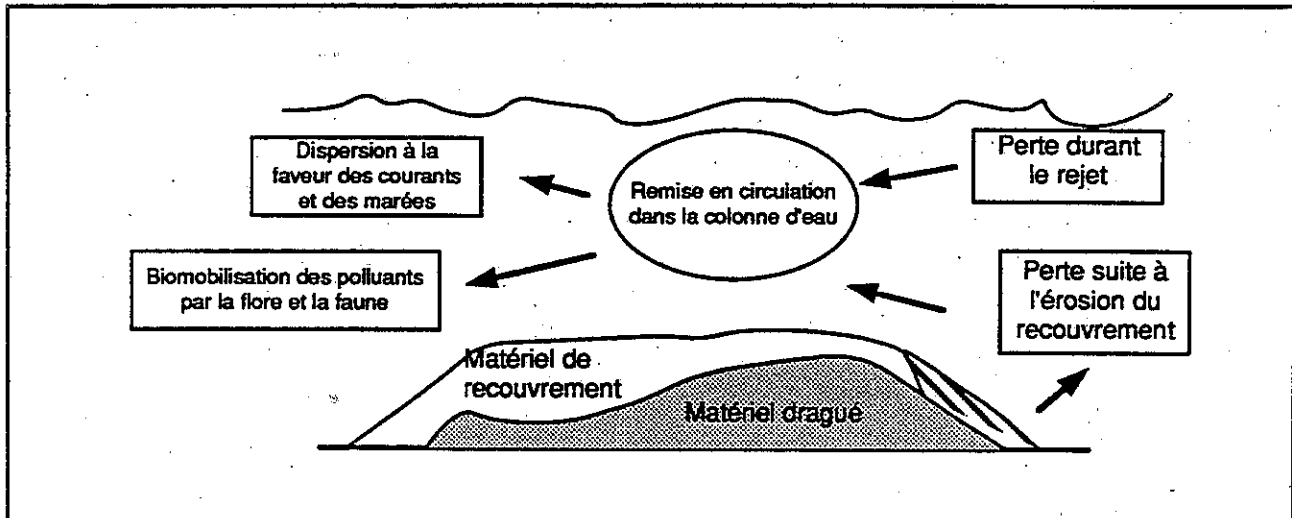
Dispersion à la faveur des courants et des marées

Remise en circulation dans la colonne d'eau

Perte durant le rejet

Biomobilisation des polluants par la flore et la faune

Perte suite à l'érosion du recouvrement

Matériel de recouvrement

Matériel dragué